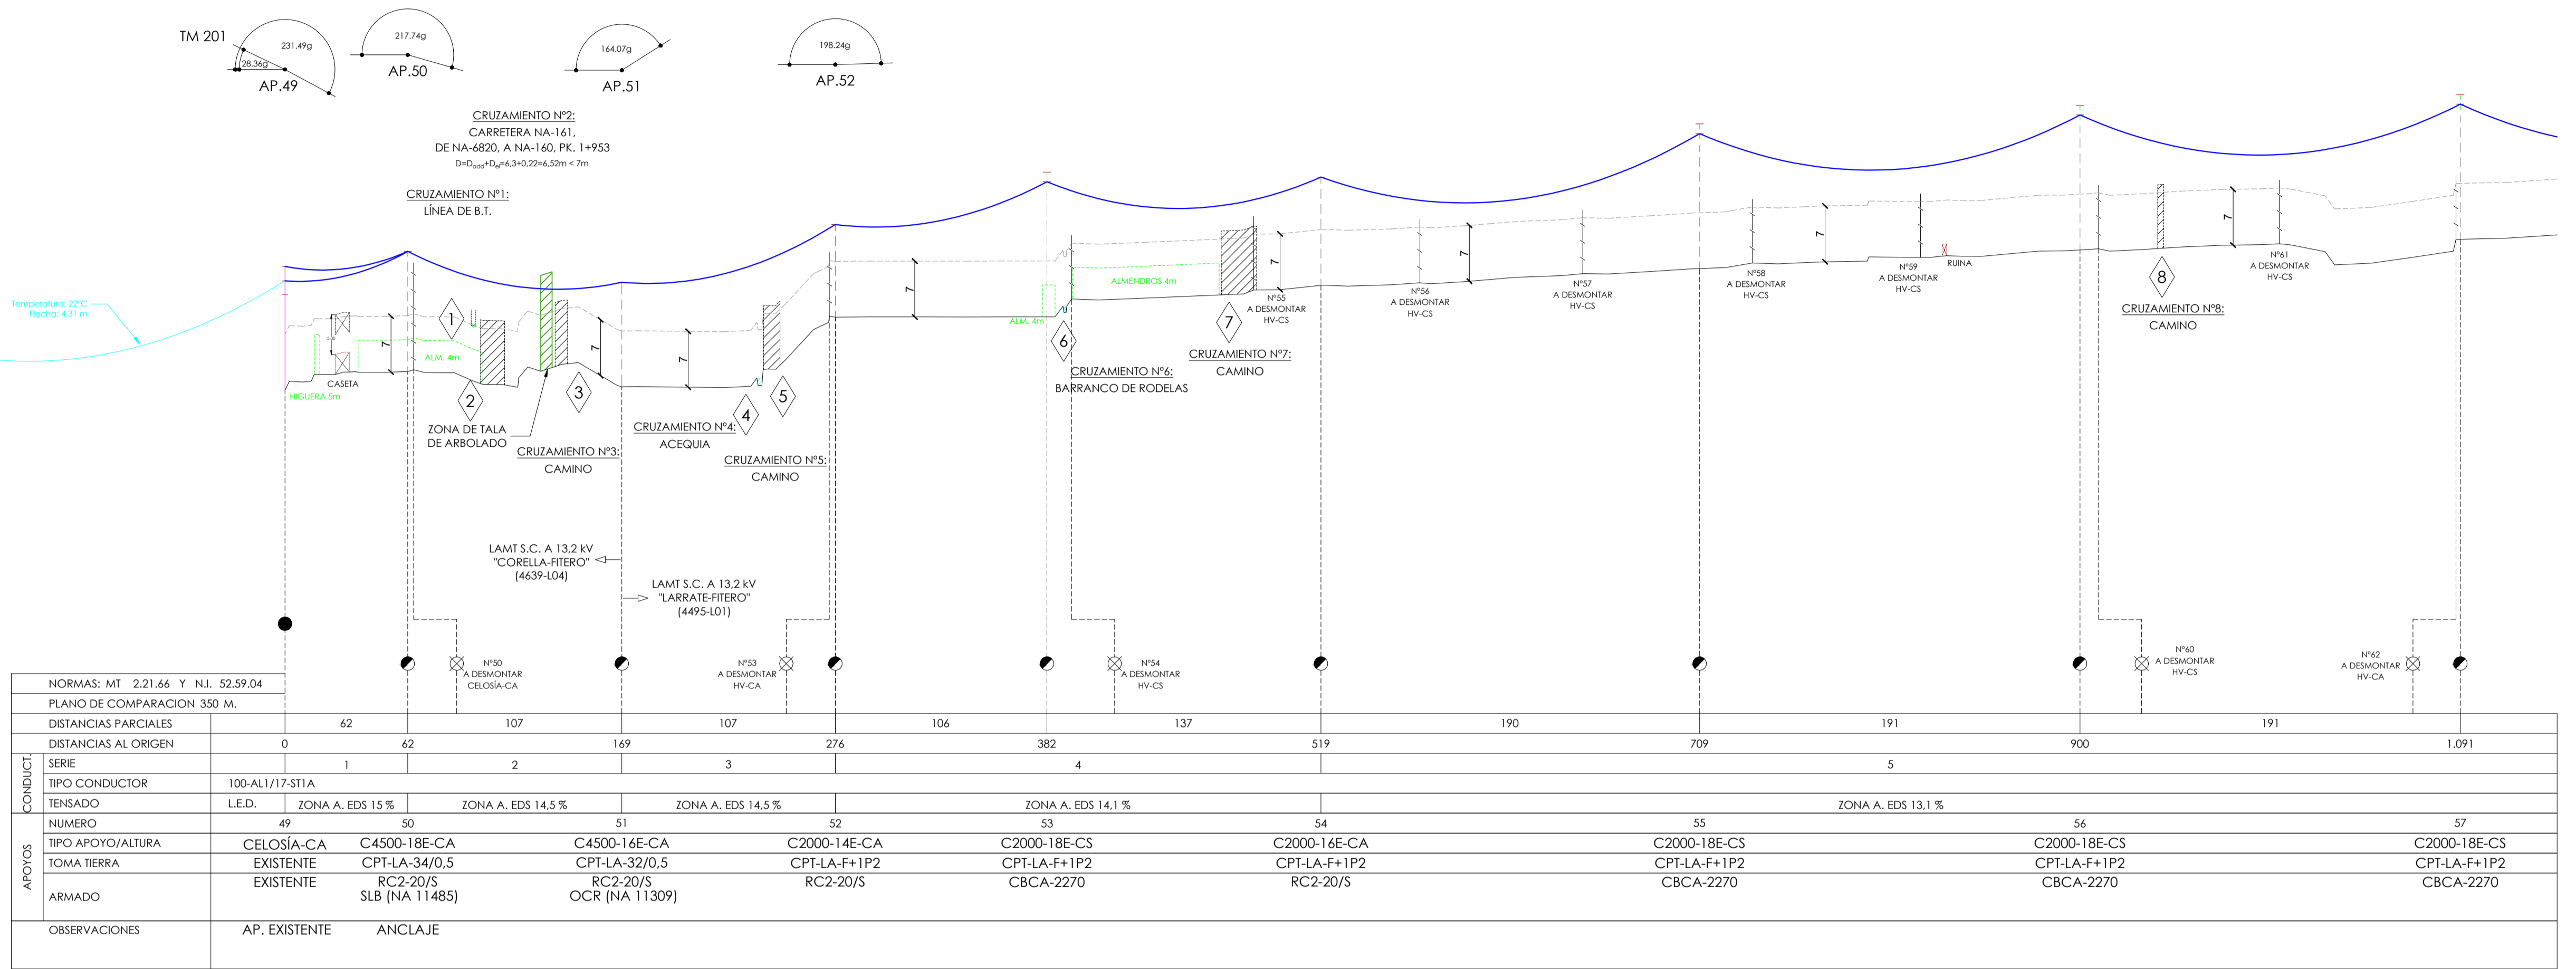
TM 201
231.49g
28.36g
AP.49
217.74g
AP.50
164.07g
AP.51
198.24g
AP.52

CRUZAMIENTO Nº2:
CARRETERA NA-161,
DE NA-6820, A NA-160, PK. 1+953
$D=D_{add}+D_{el}=6,3+0,22=6,52m < 7m$

CRUZAMIENTO Nº1:
LÍNEA DE B.T.

Temperatura: 22ºC
Flecha: 4,31 m

CASETA
HIGUERA 5m
ALM. 4m
1
2
ZONA DE TALA DE ARBOLADO
3
CRUZAMIENTO Nº3:
CAMINO
CRUZAMIENTO Nº4:
ACEQUIA
4
5
CRUZAMIENTO Nº5:
CAMINO
ALM. 4m
ALMENDROS 4m
6
CRUZAMIENTO Nº6:
BARRANCO DE RODELAS
7
CRUZAMIENTO Nº7:
CAMINO
Nº55
A DESMONTAR
HV-CS
Nº56
A DESMONTAR
HV-CS
Nº57
A DESMONTAR
HV-CS
Nº58
A DESMONTAR
HV-CS
Nº59
A DESMONTAR
HV-CS
RUINA
8
CRUZAMIENTO Nº8:
CAMINO
Nº61
A DESMONTAR
HV-CS

LAMT S.C. A 13,2 kV
"CORELLA-FITERO"
(4639-L04)
LAMT S.C. A 13,2 kV
"LARRATE-FITERO"
(4495-L01)

Nº50
A DESMONTAR
CELOSÍA-CA
Nº53
A DESMONTAR
HV-CA
Nº54
A DESMONTAR
HV-CS
Nº60
A DESMONTAR
HV-CS
Nº62
A DESMONTAR
HV-CA

NORMAS: MT 2.21.66 Y N.I. 52.59.04
PLANO DE COMPARACION 350 M.

| DISTANCIAS PARCIALES | 62 | 107 | 107 | 106 | 137 | 190 | 191 | 191 |
|---|---|---|---|---|---|---|---|---|
| DISTANCIAS AL ORIGEN | 0 | 62 | 169 | 276 | 382 | 519 | 709 | 900 | 1.091 |

CONDUCT.
| SERIE | 1 | 2 | 3 | 4 | 5 |
|---|---|---|---|---|---|
| TIPO CONDUCTOR | 100-AL1/17-ST1A |
| TENSADO | L.E.D. | ZONA A. EDS 15 % | ZONA A. EDS 14,5 % | ZONA A. EDS 14,5 % | ZONA A. EDS 14,1 % | ZONA A. EDS 13,1 % |

APOYOS
| NUMERO | 49 | 50 | 51 | 52 | 53 | 54 | 55 | 56 | 57 |
|---|---|---|---|---|---|---|---|---|---|
| TIPO APOYO/ALTURA | CELOSÍA-CA | C4500-18E-CA | C4500-16E-CA | C2000-14E-CA | C2000-18E-CS | C2000-16E-CA | C2000-18E-CS | C2000-18E-CS | C2000-18E-CS |
| TOMA TIERRA | EXISTENTE | CPT-LA-34/0,5 | CPT-LA-32/0,5 | CPT-LA-F+1P2 | CPT-LA-F+1P2 | CPT-LA-F+1P2 | CPT-LA-F+1P2 | CPT-LA-F+1P2 | CPT-LA-F+1P2 |
| ARMADO | EXISTENTE | RC2-20/S SLB (NA 11485) | RC2-20/S OCR (NA 11309) | RC2-20/S | CBCA-2270 | RC2-20/S | CBCA-2270 | CBCA-2270 | CBCA-2270 |

OBSERVACIONES | AP. EXISTENTE | ANCLAJE